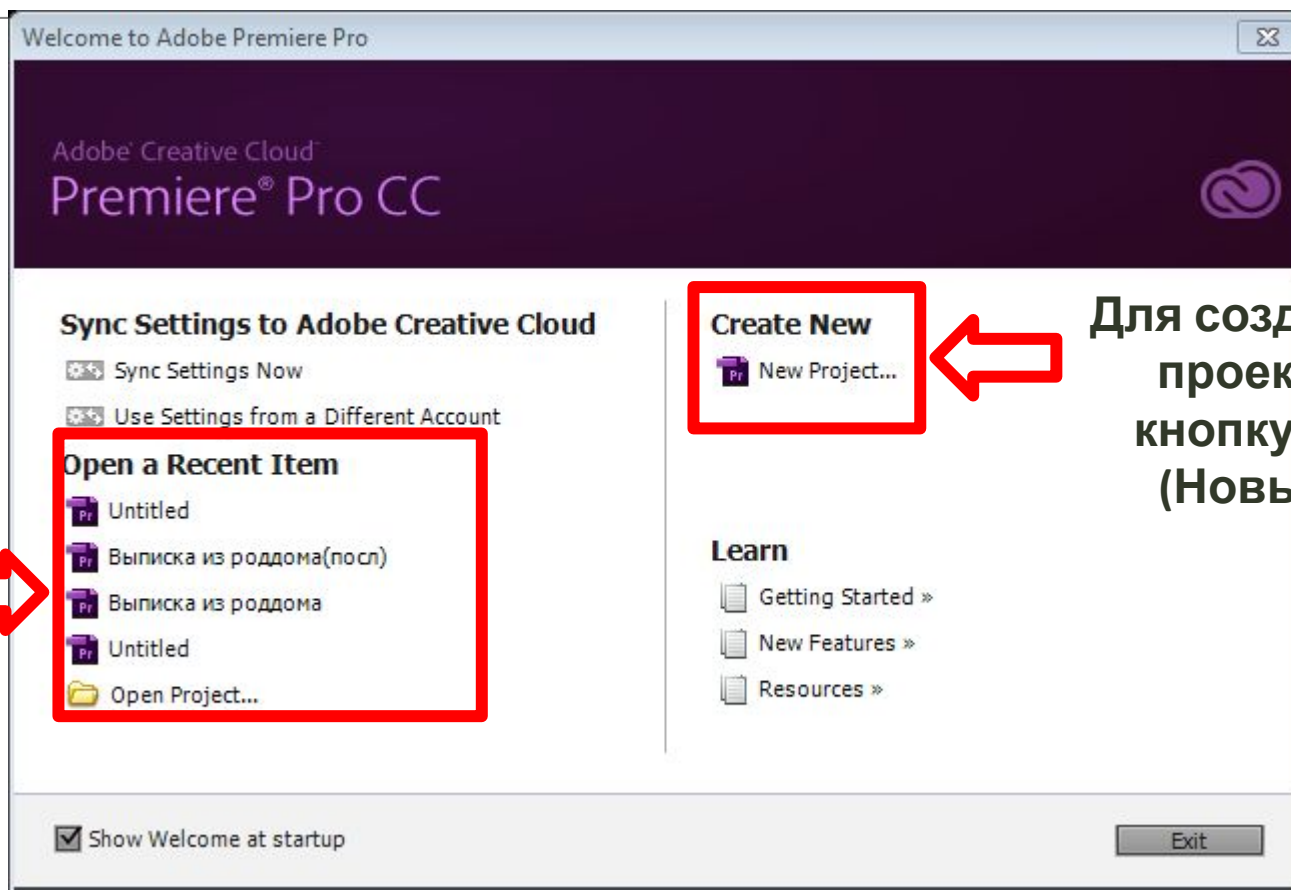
Welcome to Adobe Premiere Pro

Adobe Creative Cloud
Premiere® Pro CC

Sync Settings to Adobe Creative Cloud
Sync Settings Now
Use Settings from a Different Account

Open a Recent Item
Untitled
Выписка из роддома(посл)
Выписка из роддома
Untitled
Open Project...

Create New
New Project...

Для созд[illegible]
проек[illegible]
кнопку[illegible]
(Новы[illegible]

Learn
Getting Started »
New Features »
Resources »

Show Welcome at startup

Exit